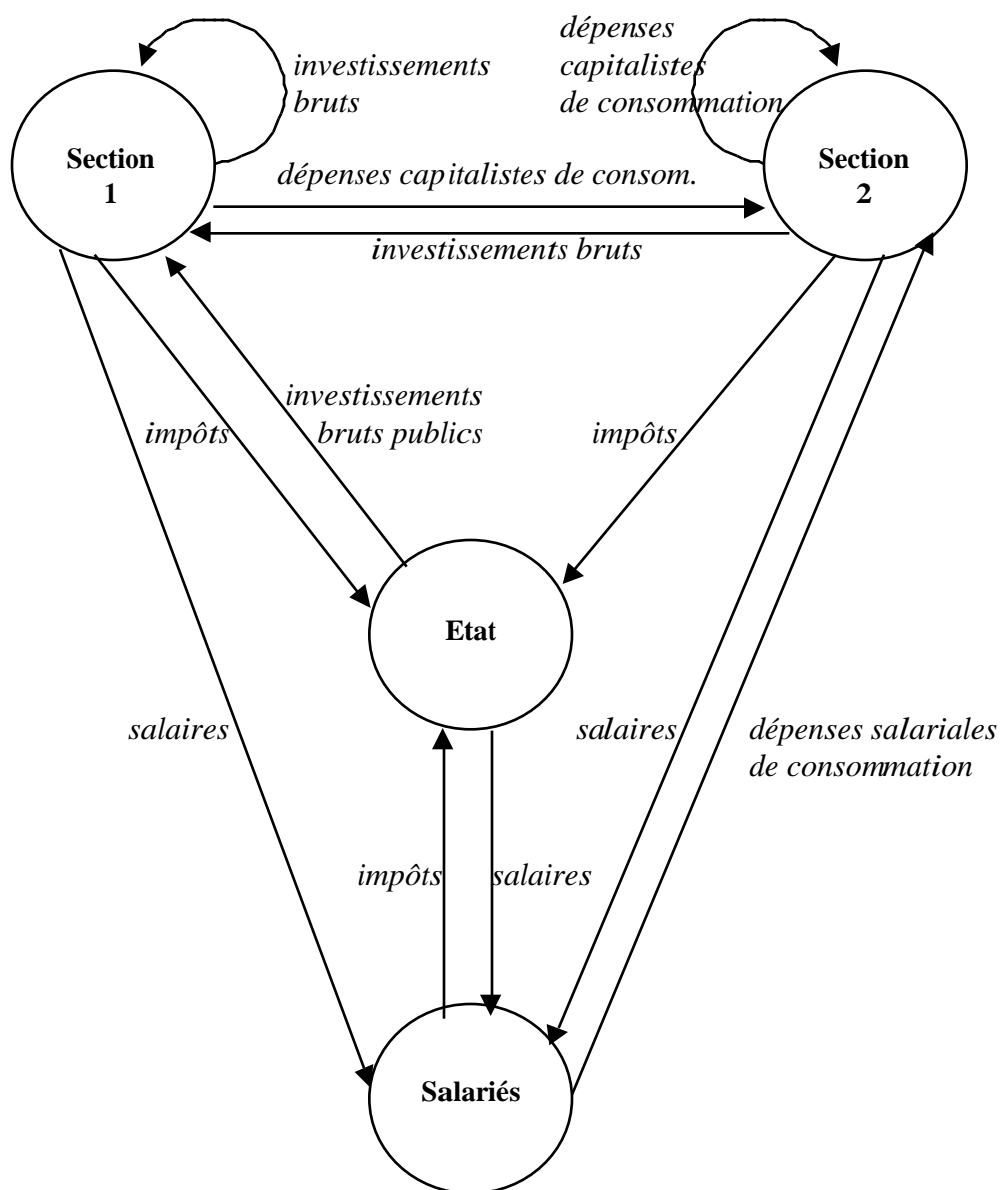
investissements bruts

dépenses capitalistes de consommation

Section 1

dépenses capitalistes de consom.

Section 2

investissements bruts

investissements bruts publics

impôts

impôts

Etat

salaires

salaires

dépenses salariales de consommation

impôts

salaires

Salariés